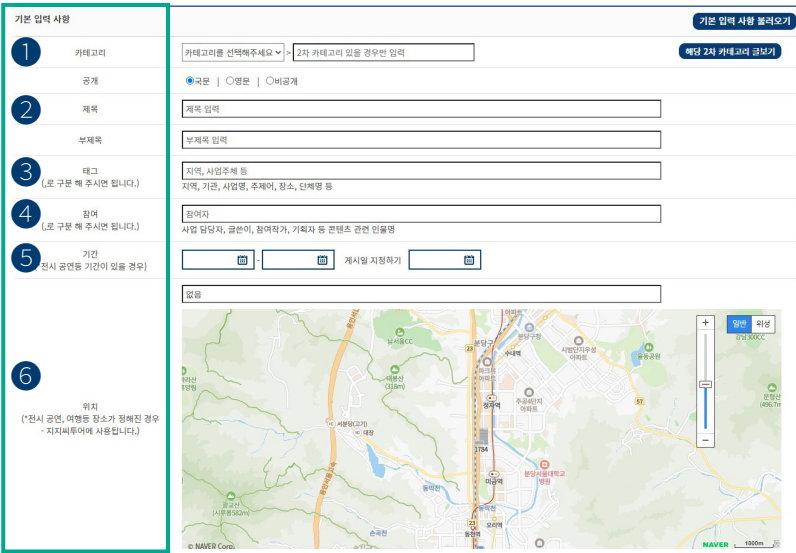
기본 입력 사항

기본 입력 사항 불러오기

1 카테고리 카테고리를 선택해주세요 > 2차 카테고리 있을 경우만 입력 해당 2차 카테고리 글보기

공개 ◉국문 | ○영문 | ○비공개

2 제목 제목 입력

부제목 부제목 입력

3 태그 (,로 구분 해 주시면 됩니다.) 지역, 사업주체 등
지역, 기관, 사업명, 주제어, 장소, 단체명 등

4 참여 (,로 구분 해 주시면 됩니다.) 참여자
사업 담당자, 글쓴이, 참여작가, 기획자 등 콘텐츠 관련 인물명

5 기간 (전시 공연등 기간이 있을 경우) - 게시일 지정하기

6 위치 (*전시 공연, 여행등 장소가 정해진 경우 - 지지씨투어에 사용됩니다.) 없음

일반 위성 + −

남서울CC 태봉산 (318m) 분당구 수내역 정자역 주공4단지 아파트 시범단지우성 아파트 분당서울대학교 병원 미금역 오리역 동원역 서현동(고기) 대장 불곡산 (시루봉582m) 문형산 (496.7m) 23 57 1784 손곡천

© NAVER Corp. NAVER 1000m